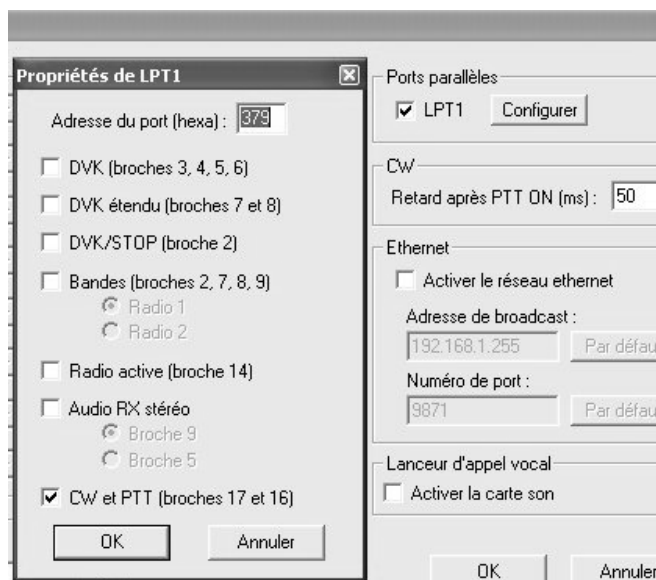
Propriétés de LPT1

Adresse du port (hexa) : 379

DVK (broches 3, 4, 5, 6)

DVK étendu (broches 7 et 8)

DVK/STOP (broche 2)

Bandes (broches 2, 7, 8, 9)

Radio 1

Radio 2

Radio active (broche 14)

Audio RX stéréo

Broche 9

Broche 5

CW et PTT (broches 17 et 16)

OK

Annuler

Ports parallèles

LPT1

Configurer

CW

Retard après PTT ON (ms) : 50

Ethernet

Activer le réseau ethernet

Adresse de broadcast :

192.168.1.255

Par défau

Numéro de port :

9871

Par défau

Lanceur d'appel vocal

Activer la carte son

OK

Annuler